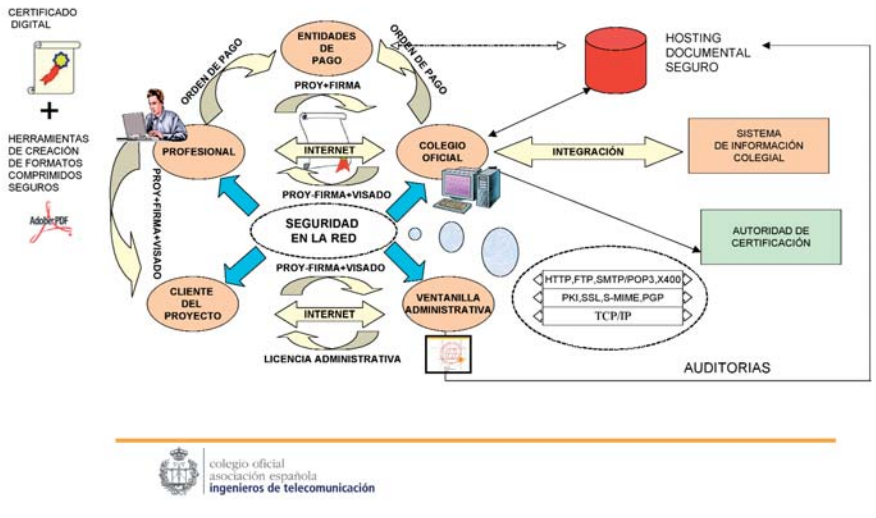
CERTIFICADO DIGITAL

+

HERRAMIENTAS DE CREACIÓN DE FORMATOS COMPRIMIDOS SEGUROS

Adobe PDF

ENTIDADES DE PAGO

ORDEN DE PAGO

ORDEN DE PAGO

HOSTING DOCUMENTAL SEGURO

PROY+FIRMA

PROFESIONAL

INTERNET

COLEGIO OFICIAL

INTEGRACIÓN

SISTEMA DE INFORMACIÓN COLEGIAL

PROY+FIRMA+VISADO

PROY+FIRMA+VISADO

SEGURIDAD EN LA RED

AUTORIDAD DE CERTIFICACIÓN

PROY-FIRMA+VISADO

CLIENTE DEL PROYECTO

INTERNET

VENTANILLA ADMINISTRATIVA

HTTP,FTP,SMTP/POP3,X400

PKI,SSL,S-MIME,PGP

TCP/IP

LICENCIA ADMINISTRATIVA

AUDITORIAS

colegio oficial
asociación española
ingenieros de telecomunicación